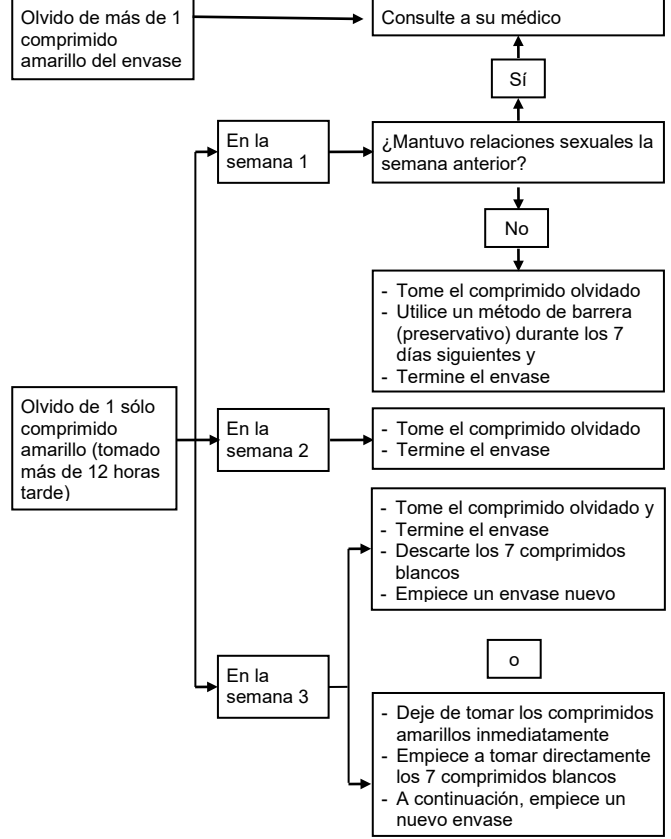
Olvido de más de 1 comprimido amarillo del envase

Consulte a su médico

Sí

En la semana 1

¿Mantuvo relaciones sexuales la semana anterior?

No

- Tome el comprimido olvidado
- Utilice un método de barrera (preservativo) durante los 7 días siguientes y
- Termine el envase

Olvido de 1 sólo comprimido amarillo (tomado más de 12 horas tarde)

En la semana 2

- Tome el comprimido olvidado
- Termine el envase

- Tome el comprimido olvidado y
- Termine el envase
- Descarte los 7 comprimidos blancos
- Empiece un envase nuevo

o

En la semana 3

- Deje de tomar los comprimidos amarillos inmediatamente
- Empiece a tomar directamente los 7 comprimidos blancos
- A continuación, empiece un nuevo envase